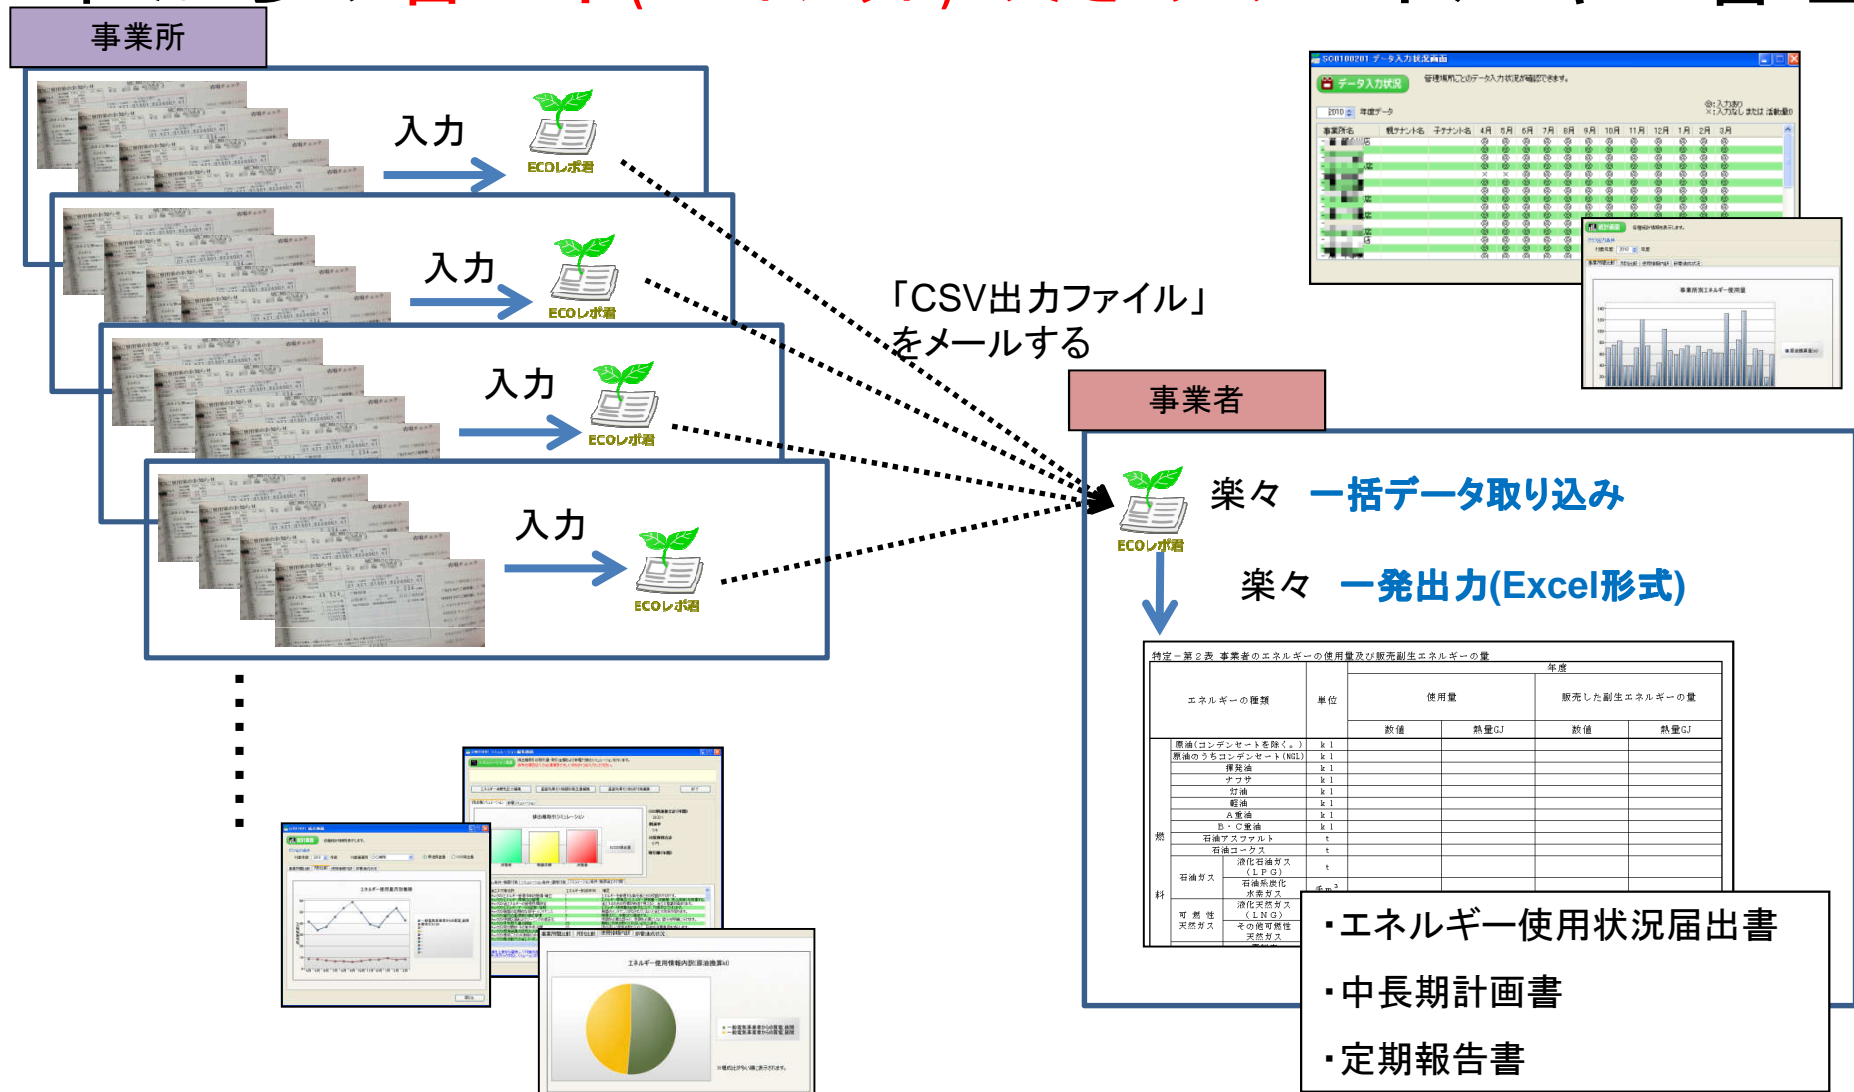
事業所

入力

ECOレポ君

入力

ECOレポ君

入力

ECOレポ君

入力

ECOレポ君

「CSV出力ファイル」をメールする

事業者

ECOレポ君

楽々 一括データ取り込み

楽々 一発出力(Excel形式)

特定－第２表 事業者のエネルギーの使用量及び販売副生エネルギーの量

| エネルギーの種類 | | 単位 | 使用量 数値 | 使用量 熱量GJ | 販売した副生エネルギーの量 数値 | 販売した副生エネルギーの量 熱量GJ |
|---|---|---|---|---|---|---|
| 燃料 | 原油(コンデンセートを除く。) | kl | | | | |
| | 原油のうちコンデンセート(NGL) | kl | | | | |
| | 揮発油 | kl | | | | |
| | ナフサ | kl | | | | |
| | 灯油 | kl | | | | |
| | 軽油 | kl | | | | |
| | A重油 | kl | | | | |
| | B・C重油 | kl | | | | |
| | 石油アスファルト | t | | | | |
| | 石油コークス | t | | | | |
| | 石油ガス 液化石油ガス(LPG) | t | | | | |
| | 石油ガス 石油系炭化水素ガス | 千m³ | | | | |
| | 可燃性天然ガス 液化天然ガス(LNG) | | | | | |
| | 可燃性天然ガス その他可燃性天然ガス | | | | | |

・エネルギー使用状況届出書

・中長期計画書

・定期報告書